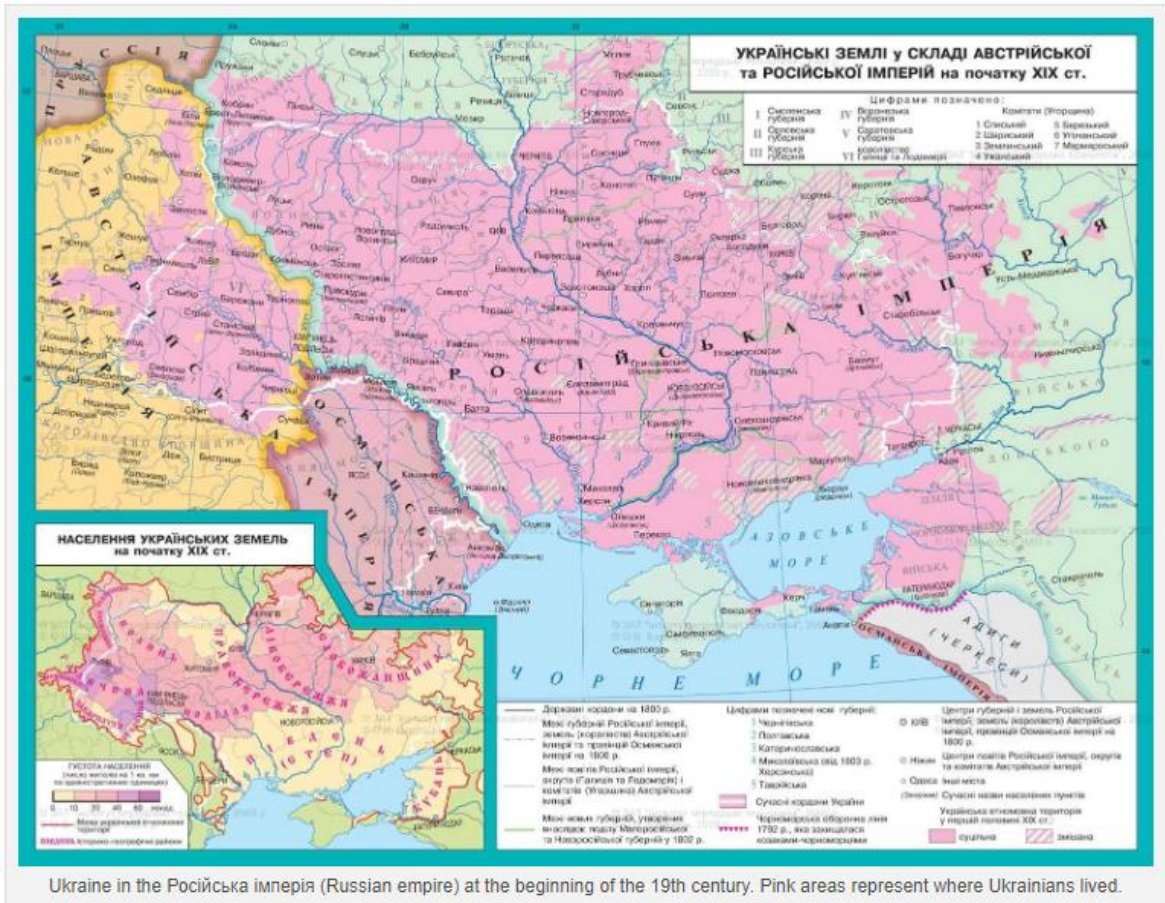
УКРАЇНСЬКІ ЗЕМЛІ у СКЛАДІ АВСТРІЙСЬКОЇ та РОСІЙСЬКОЇ ІМПЕРІЙ на початку XIX ст.

Цифрами позначено:

I Смоленська губернія
II Орловська губернія
III Курська губернія
IV Воронезька губернія
V Саратовська губернія
VI Королівство Галичини та Лодомерії

Комітати (Угорщина)
1 Списький
2 Шариський
3 Земплинський
4 Ужанський
5 Березький
6 Угочанський
7 Мармароський

РОСІЙСЬКА ІМПЕРІЯ

АВСТРІЙСЬКА ІМПЕРІЯ

ОСМАНСЬКА ІМПЕРІЯ

РОСІЯ

АЗОВСЬКЕ МОРЕ

ЧОРНЕ МОРЕ

АДИГИ (ЧЕРКЕСИ)

ОСМАНСЬКА ІМПЕРІЯ

ВІЙСЬКА

Київ

Житомир

Полтава

Харків

Чернігів

Херсон

Одеса

Катеринослав

Сімферополь

Севастополь

Кам'янець-Подільський

Львів

НАСЕЛЕННЯ УКРАЇНСЬКИХ ЗЕМЕЛЬ на початку XIX ст.

ГУСТОТА НАСЕЛЕННЯ
(число жителів на 1 кв. км по адміністративних одиницях)
0 10 20 30 40 60 і

Межа українського етнічного території

Історико-географічні райони

Державні кордони на 1800 р.

Межі губерній Російської імперії, земель (королівств) Австрійської імперії та провінцій Османської імперії на 1800 р.

Межі повітів Російської імперії, округів (Галичина та Лодомерія) і комітатів (Угорщина) Австрійської імперії

Межі нових губерній, утворених внаслідок поділу Малоросійської та Новоросійської губерній у 1802 р.

Цифрами позначені нові губернії:
1 Чернігівська
2 Полтавська
3 Катеринославська
4 Миколаївська (від 1803 р. Херсонська)
5 Таврійська

Сучасні кордони України

Чорноморська оборонна лінія 1792 р., яка захищалася козаками-чорноморцями

Центри губерній і земель Російської імперії, земель (королівств) Австрійської імперії, провінцій Османської імперії на 1800 р.

Центри повітів Російської імперії, округів та комітатів Австрійської імперії

Інші міста

Сучасні назви населених пунктів

Українська етнонімна територія у першій половині XIX ст.:
суцільна
змішана

Ukraine in the Російська імперія (Russian empire) at the beginning of the 19th century. Pink areas represent where Ukrainians lived.